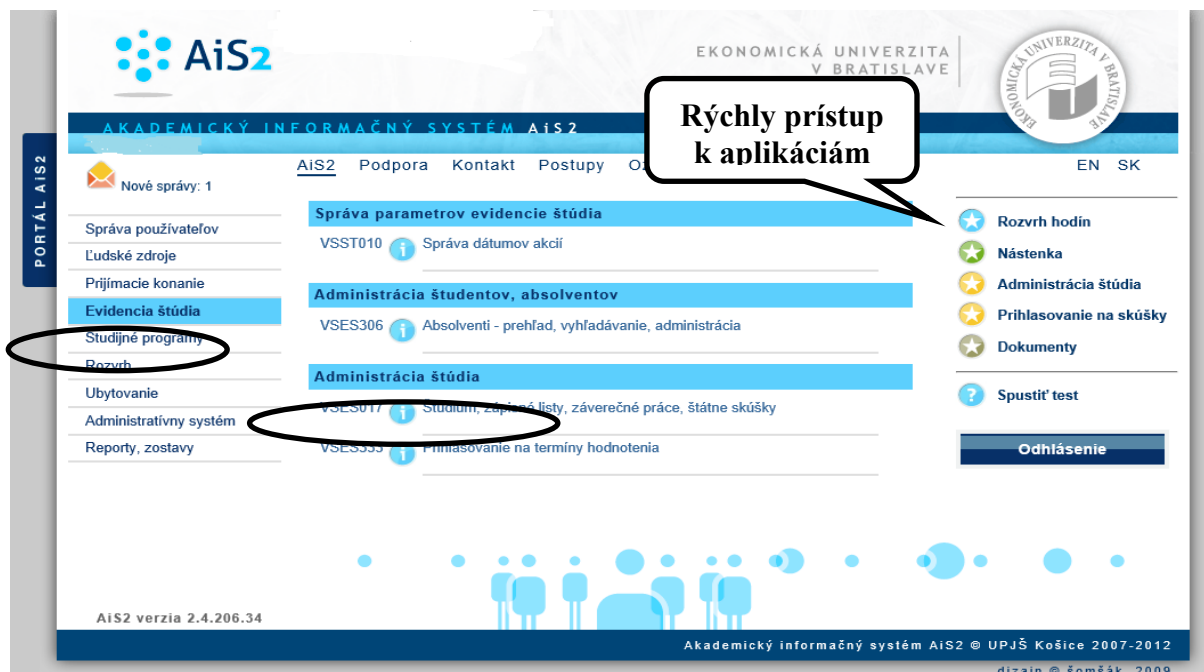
AiS2

EKONOMICKÁ UNIVERZITA V BRATISLAVE

EKONOMICKÁ UNIVERZITA V BRATISLAVE

PORTÁL AiS2

AKADEMICKÝ INFORMAČNÝ SYSTÉM AiS2

Rýchly prístup k aplikáciám

Nové správy: 1

AiS2 Podpora Kontakt Postupy O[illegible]

EN SK

Správa používateľov
Ľudské zdroje
Prijímacie konanie
Evidencia štúdia
Študijné programy
Rozvrh
Ubytovanie
Administratívny systém
Reporty, zostavy

Správa parametrov evidencie štúdia
VSST010 Správa dátumov akcií

Administrácia študentov, absolventov
VSES306 Absolventi - prehľad, vyhľadávanie, administrácia

Administrácia štúdia
VSES017 Štúdium, zápisné listy, záverečné práce, štátne skúšky
VSES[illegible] Prihlasovanie na termíny hodnotenia

Rozvrh hodín
Nástenka
Administrácia štúdia
Prihlasovanie na skúšky
Dokumenty

Spustiť test

Odhlásenie

AiS2 verzia 2.4.206.34

Akademický informačný systém AiS2 © UPJŠ Košice 2007-2012

dizajn © šomšák 2009